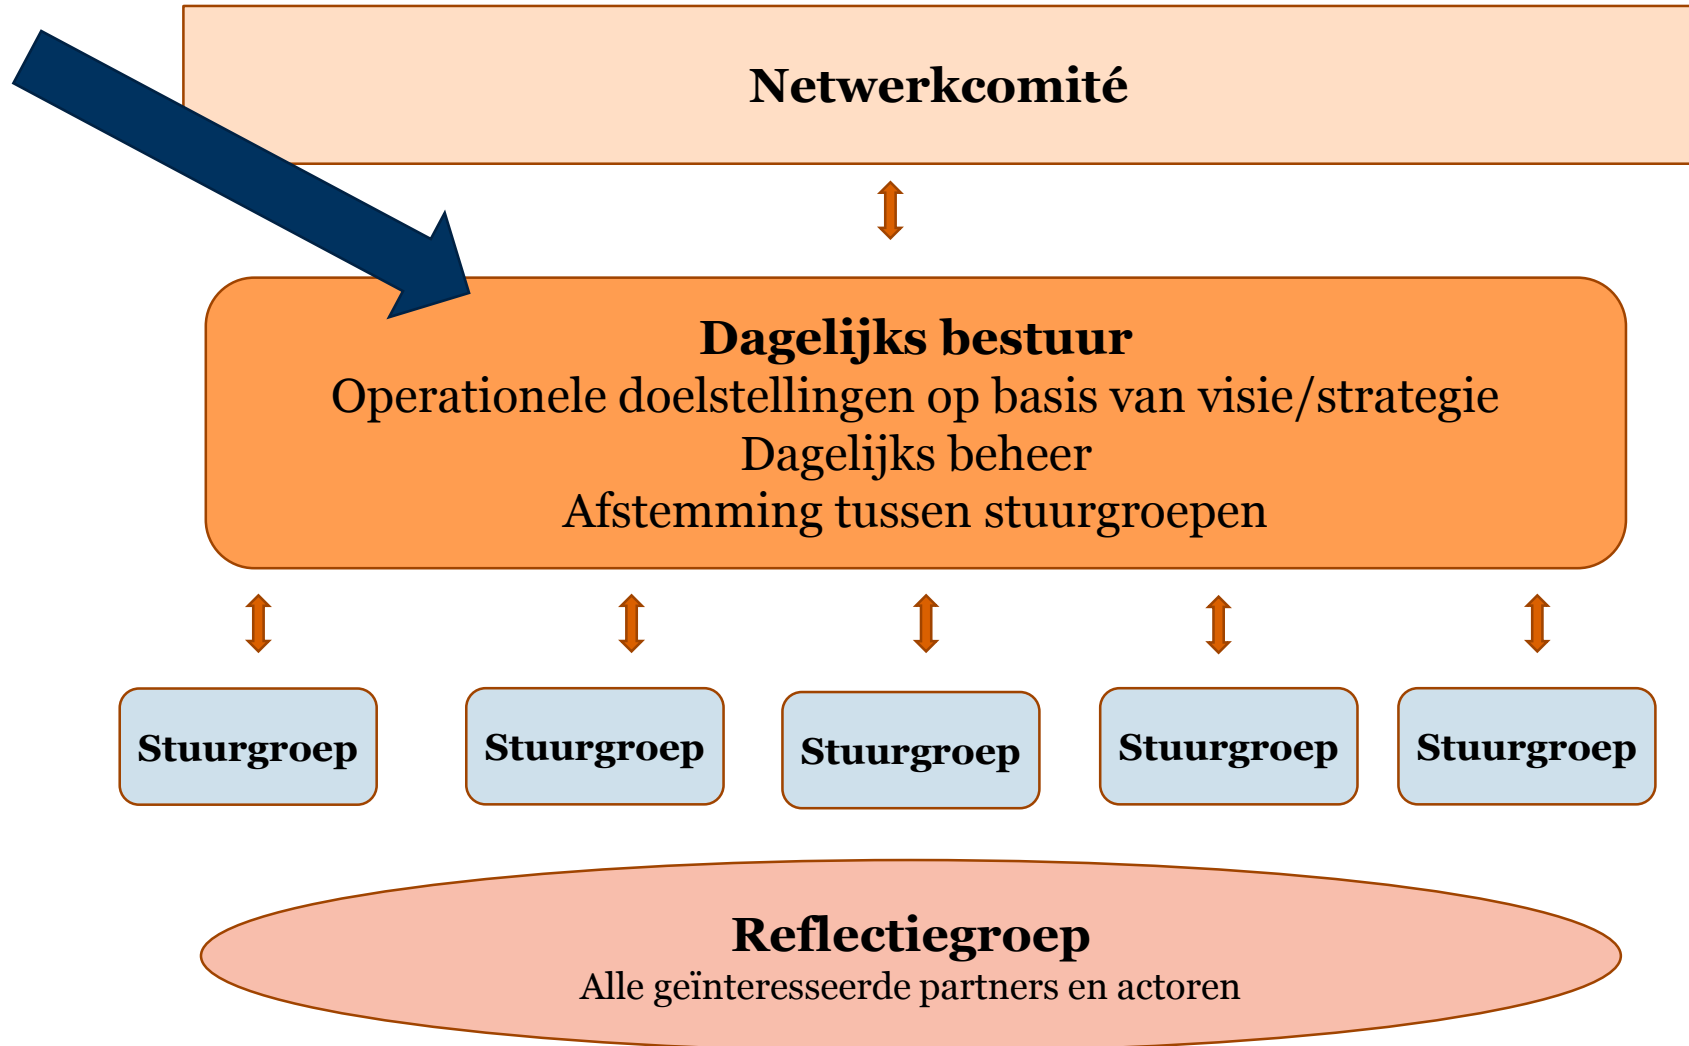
Netwerkcomité

Dagelijks bestuur
Operationele doelstellingen op basis van visie/strategie
Dagelijks beheer
Afstemming tussen stuurgroepen

Stuurgroep

Stuurgroep

Stuurgroep

Stuurgroep

Stuurgroep

Reflectiegroep
Alle geïnteresseerde partners en actoren